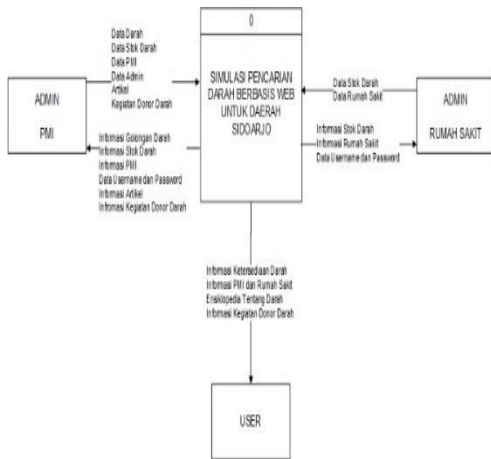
0

SIMULASI PENCARIAN DARAH BERBASIS WEB UNTUK DAERAH SIDOARJO

Data Darah
Data Stok Darah
Data PMI
Data Admin
Artikel
Kegiatan Donor Darah

ADMIN

PMI

Informasi Golongan Darah
Informasi Stok Darah
Informasi PMI
Data Username dan Password
Informasi Artikel
Informasi Kegiatan Donor Darah

Data Stok Darah
Data Rumah Sakit

ADMIN

RUMAH SAKIT

Informasi Stok Darah
Informasi Rumah Sakit
Data Username dan Password

Informasi Ketersediaan Darah
Informasi PMI dan Rumah Sakit
Ensiklopedia Tentang Darah
Informasi Kegiatan Donor Darah

USER